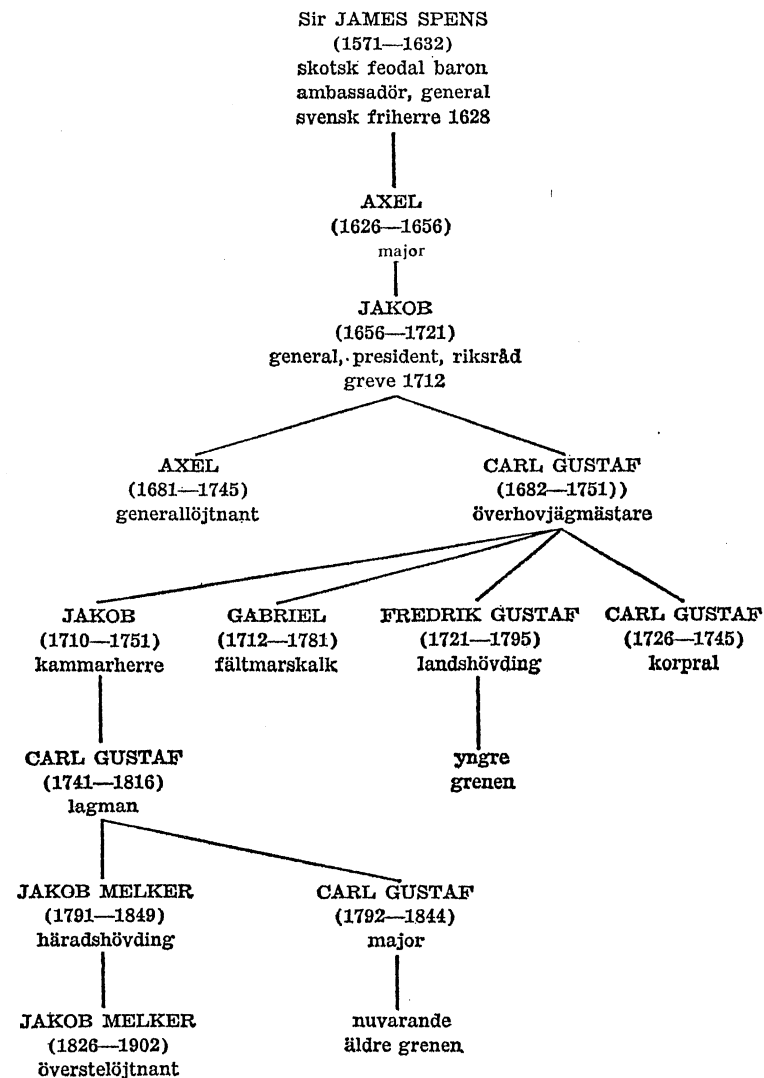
Sir JAMES SPENS
(1571—1632)
skotsk feodal baron
ambassadör, general
svensk friherre 1628

AXEL
(1626—1656)
major

JAKOB
(1656—1721)
general, president, riksråd
greve 1712

AXEL
(1681—1745)
generallöjtnant

CARL GUSTAF
(1682—1751))
överhovjägmästare

JAKOB
(1710—1751)
kammarherre

GABRIEL
(1712—1781)
fältmarskalk

FREDRIK GUSTAF
(1721—1795)
landshövding

CARL GUSTAF
(1726—1745)
korpral

CARL GUSTAF
(1741—1816)
lagman

yngre
grenen

JAKOB MELKER
(1791—1849)
häradshövding

CARL GUSTAF
(1792—1844)
major

JAKOB MELKER
(1826—1902)
överstelöjtnant

nuvarande
äldre grenen